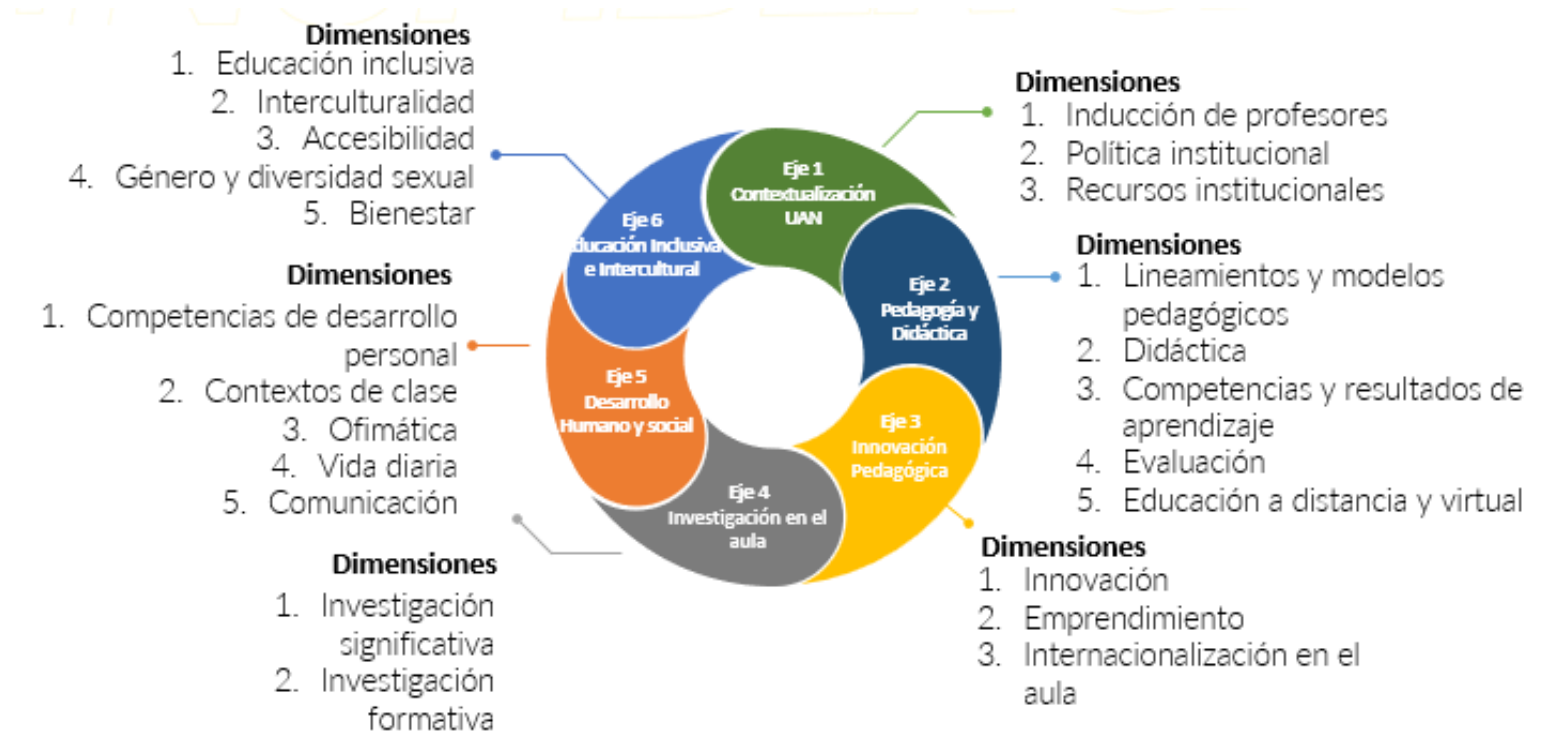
Dimensiones
1. Educación inclusiva
2. Interculturalidad
3. Accesibilidad
4. Género y diversidad sexual
5. Bienestar

Dimensiones
1. Inducción de profesores
2. Política institucional
3. Recursos institucionales

Eje 1
Contextualización UAN

Eje 6
Educación Inclusiva e Intercultural

Eje 2
Pedagogía y Didáctica

Dimensiones
1. Lineamientos y modelos pedagógicos
2. Didáctica
3. Competencias y resultados de aprendizaje
4. Evaluación
5. Educación a distancia y virtual

Dimensiones
1. Competencias de desarrollo personal
2. Contextos de clase
3. Ofimática
4. Vida diaria
5. Comunicación

Eje 5
Desarrollo Humano y social

Eje 3
Innovación Pedagógica

Eje 4
Investigación en el aula

Dimensiones
1. Investigación significativa
2. Investigación formativa

Dimensiones
1. Innovación
2. Emprendimiento
3. Internacionalización en el aula